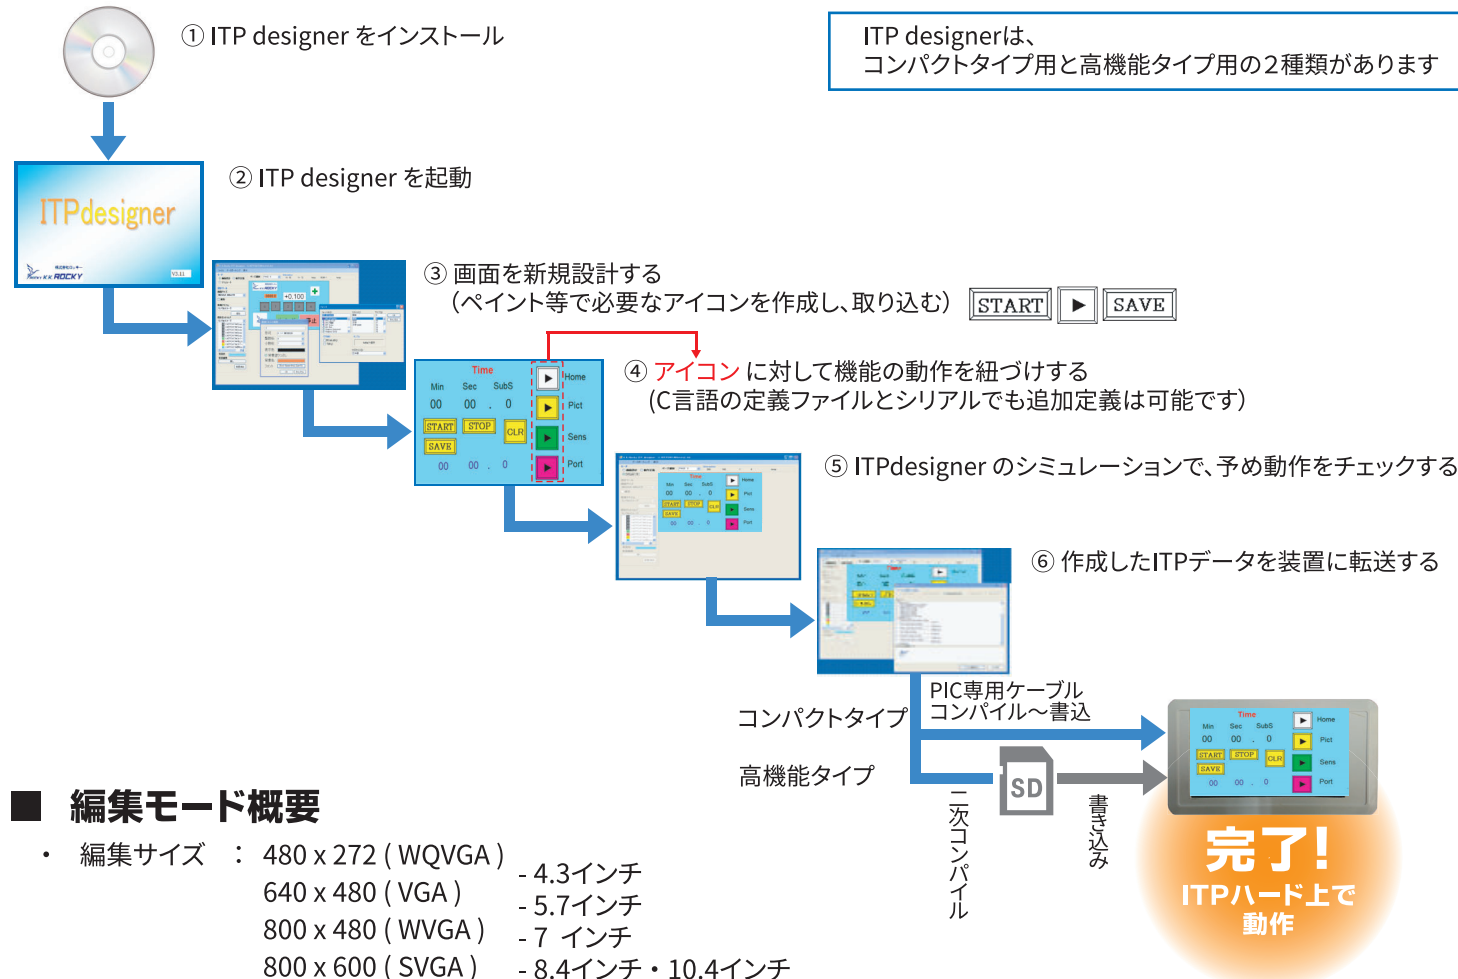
① ITP designer をインストール

ITP designerは、
コンパクトタイプ用と高機能タイプ用の２種類があります

ITPdesigner

ROCKY

② ITP designer を起動

③ 画面を新規設計する
（ペイント等で必要なアイコンを作成し、取り込む）

START ▶ SAVE

Time
Min Sec SubS
00 00 . 0
START STOP CLR
SAVE
00 00 . 0
Home
Pict
Sens
Port

④ アイコン に対して機能の動作を紐づけする
（C言語の定義ファイルとシリアルでも追加定義は可能です）

⑤ ITPdesigner のシミュレーションで、予め動作をチェックする

⑥ 作成したITPデータを装置に転送する

コンパクトタイプ

PIC専用ケーブル
コンパイル～書込

高機能タイプ

SD

二次コンパイル

書き込み

Time
Min Sec SubS
00 00 . 0
START STOP CLR
SAVE
00 00 . 0
Home
Pict
Sens
Port

完了!
ITPハード上で
動作

■ 編集モード概要

・ 編集サイズ ： 480 x 272 ( WQVGA ) - 4.3インチ
640 x 480 ( VGA ) - 5.7インチ
800 x 480 ( WVGA ) - 7 インチ
800 x 600 ( SVGA ) - 8.4インチ・10.4インチ